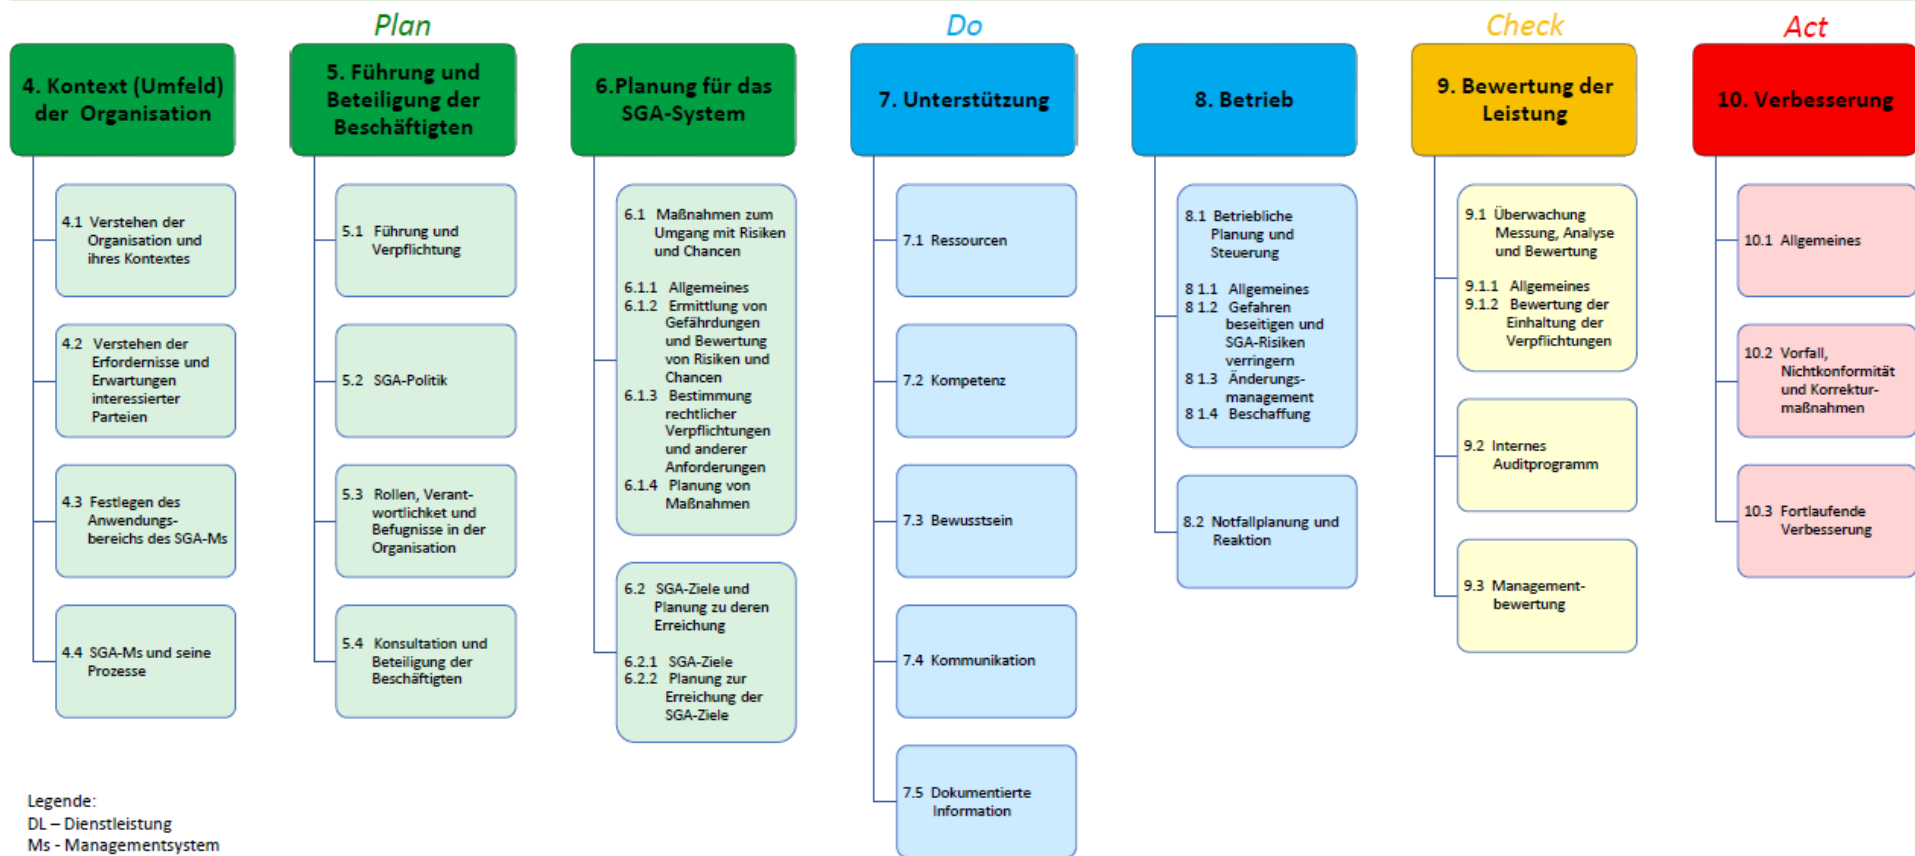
Plan

Do

Check

Act

4. Kontext (Umfeld) der Organisation

4.1 Verstehen der Organisation und ihres Kontextes

4.2 Verstehen der Erfordernisse und Erwartungen interessierter Parteien

4.3 Festlegen des Anwendungsbereichs des SGA-Ms

4.4 SGA-Ms und seine Prozesse

5. Führung und Beteiligung der Beschäftigten

5.1 Führung und Verpflichtung

5.2 SGA-Politik

5.3 Rollen, Verantwortlichket und Befugnisse in der Organisation

5.4 Konsultation und Beteiligung der Beschäftigten

6.Planung für das SGA-System

6.1 Maßnahmen zum Umgang mit Risiken und Chancen

6.1.1 Allgemeines
6.1.2 Ermittlung von Gefährdungen und Bewertung von Risiken und Chancen
6.1.3 Bestimmung rechtlicher Verpflichtungen und anderer Anforderungen
6.1.4 Planung von Maßnahmen

6.2 SGA-Ziele und Planung zu deren Erreichung

6.2.1 SGA-Ziele
6.2.2 Planung zur Erreichung der SGA-Ziele

7. Unterstützung

7.1 Ressourcen

7.2 Kompetenz

7.3 Bewusstsein

7.4 Kommunikation

7.5 Dokumentierte Information

8. Betrieb

8.1 Betriebliche Planung und Steuerung

8 1.1 Allgemeines
8 1.2 Gefahren beseitigen und SGA-Risiken verringern
8 1.3 Änderungsmanagement
8 1.4 Beschaffung

8.2 Notfallplanung und Reaktion

9. Bewertung der Leistung

9.1 Überwachung Messung, Analyse und Bewertung

9.1.1 Allgemeines
9.1.2 Bewertung der Einhaltung der Verpflichtungen

9.2 Internes Auditprogramm

9.3 Managementbewertung

10. Verbesserung

10.1 Allgemeines

10.2 Vorfall, Nichtkonformität und Korrekturmaßnahmen

10.3 Fortlaufende Verbesserung

Legende:
DL – Dienstleistung
Ms - Managementsystem